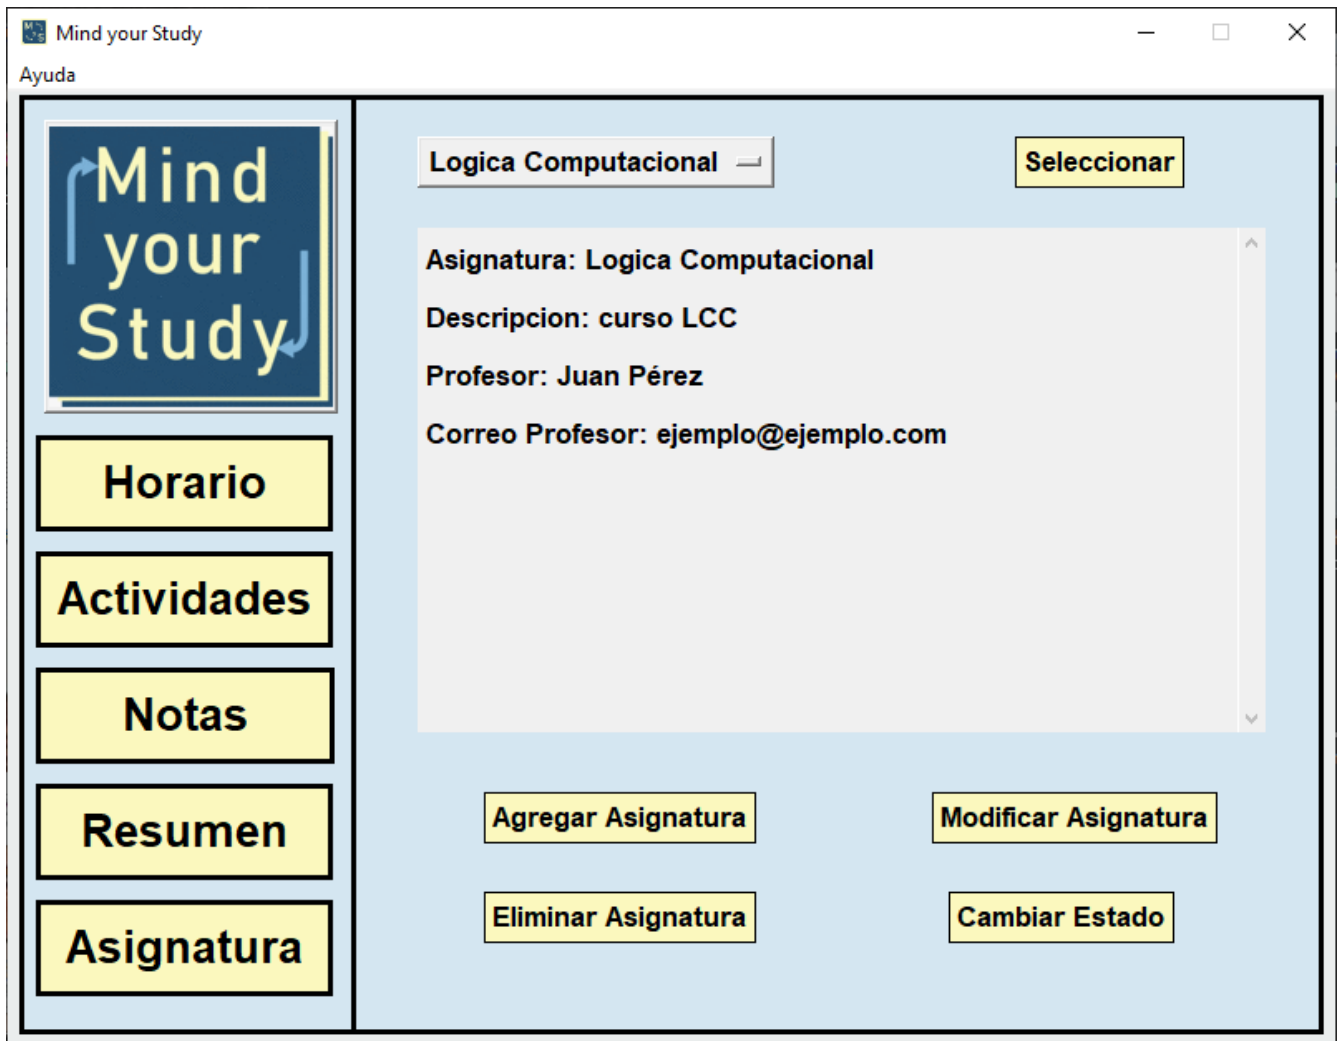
Mind your Study

Ayuda

Mind your Study

Horario

Actividades

Notas

Resumen

Asignatura

Logica Computacional

Seleccionar

Asignatura: Logica Computacional

Descripcion: curso LCC

Profesor: Juan Pérez

Correo Profesor: ejemplo@ejemplo.com

Agregar Asignatura

Modificar Asignatura

Eliminar Asignatura

Cambiar Estado